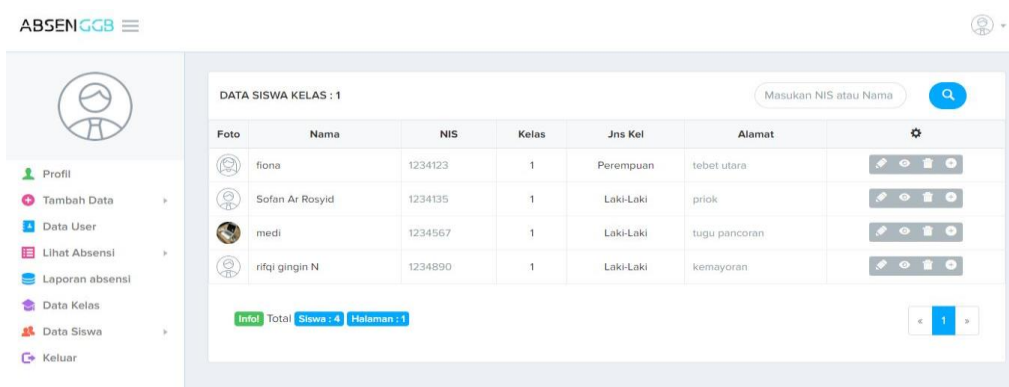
ABSENGGB

Profil
Tambah Data
Data User
Lihat Absensi
Laporan absensi
Data Kelas
Data Siswa
Keluar

DATA SISWA KELAS : 1

Masukan NIS atau Nama

| Foto | Nama | NIS | Kelas | Jns Kel | Alamat | |
|---|---|---|---|---|---|---|
| | fiona | 1234123 | 1 | Perempuan | tebet utara | |
| | Sofan Ar Rosyid | 1234135 | 1 | Laki-Laki | priok | |
| | medi | 1234567 | 1 | Laki-Laki | tugu pancoran | |
| | rifqi gingin N | 1234890 | 1 | Laki-Laki | kemayoran | |

Info! Total Siswa : 4 Halaman : 1

« 1 »